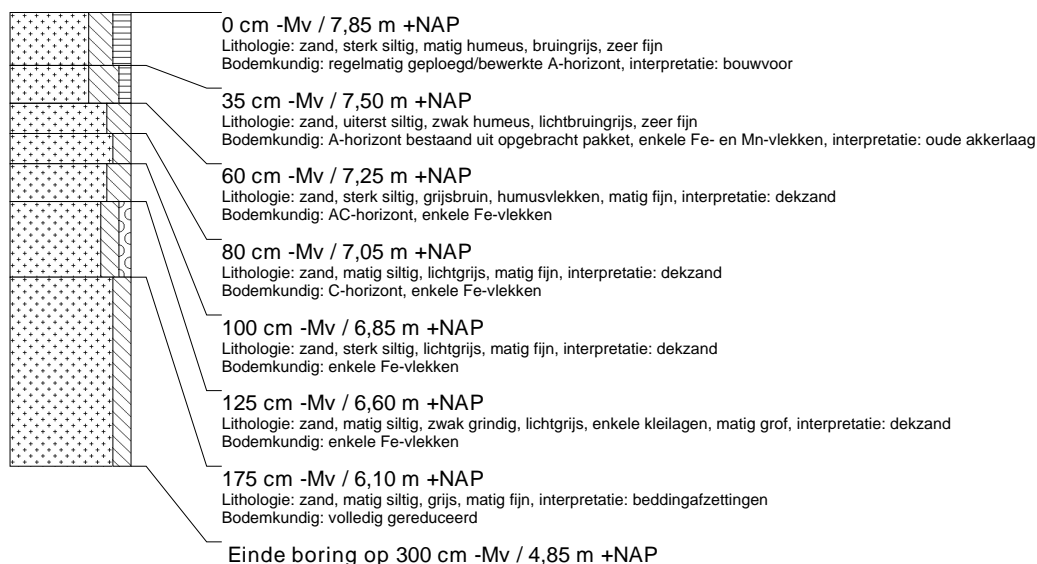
0 cm -Mv / 7,85 m +NAP
Lithologie: zand, sterk siltig, matig humeus, bruingrijs, zeer fijn
Bodemkundig: regelmatig geploegd/bewerkte A-horizont, interpretatie: bouwvoor

35 cm -Mv / 7,50 m +NAP
Lithologie: zand, uiterst siltig, zwak humeus, lichtbruingrijs, zeer fijn
Bodemkundig: A-horizont bestaand uit opgebracht pakket, enkele Fe- en Mn-vlekken, interpretatie: oude akkerlaag

60 cm -Mv / 7,25 m +NAP
Lithologie: zand, sterk siltig, grijsbruin, humusvlekken, matig fijn, interpretatie: dekzand
Bodemkundig: AC-horizont, enkele Fe-vlekken

80 cm -Mv / 7,05 m +NAP
Lithologie: zand, matig siltig, lichtgrijs, matig fijn, interpretatie: dekzand
Bodemkundig: C-horizont, enkele Fe-vlekken

100 cm -Mv / 6,85 m +NAP
Lithologie: zand, sterk siltig, lichtgrijs, matig fijn, interpretatie: dekzand
Bodemkundig: enkele Fe-vlekken

125 cm -Mv / 6,60 m +NAP
Lithologie: zand, matig siltig, zwak grindig, lichtgrijs, enkele kleilagen, matig grof, interpretatie: dekzand
Bodemkundig: enkele Fe-vlekken

175 cm -Mv / 6,10 m +NAP
Lithologie: zand, matig siltig, grijs, matig fijn, interpretatie: beddingafzettingen
Bodemkundig: volledig gereduceerd

Einde boring op 300 cm -Mv / 4,85 m +NAP